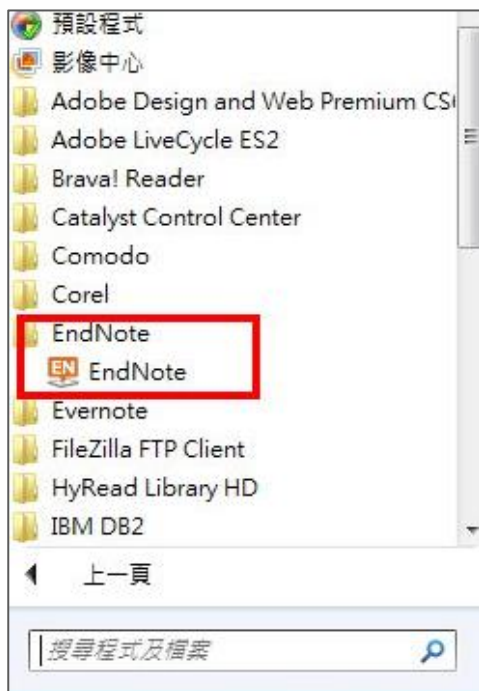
預設程式
影像中心
Adobe Design and Web Premium CS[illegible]
Adobe LiveCycle ES2
Brava! Reader
Catalyst Control Center
Comodo
Corel
EndNote
EN EndNote
Evernote
FileZilla FTP Client
HyRead Library HD
IBM DB2
上一頁
搜尋程式及檔案